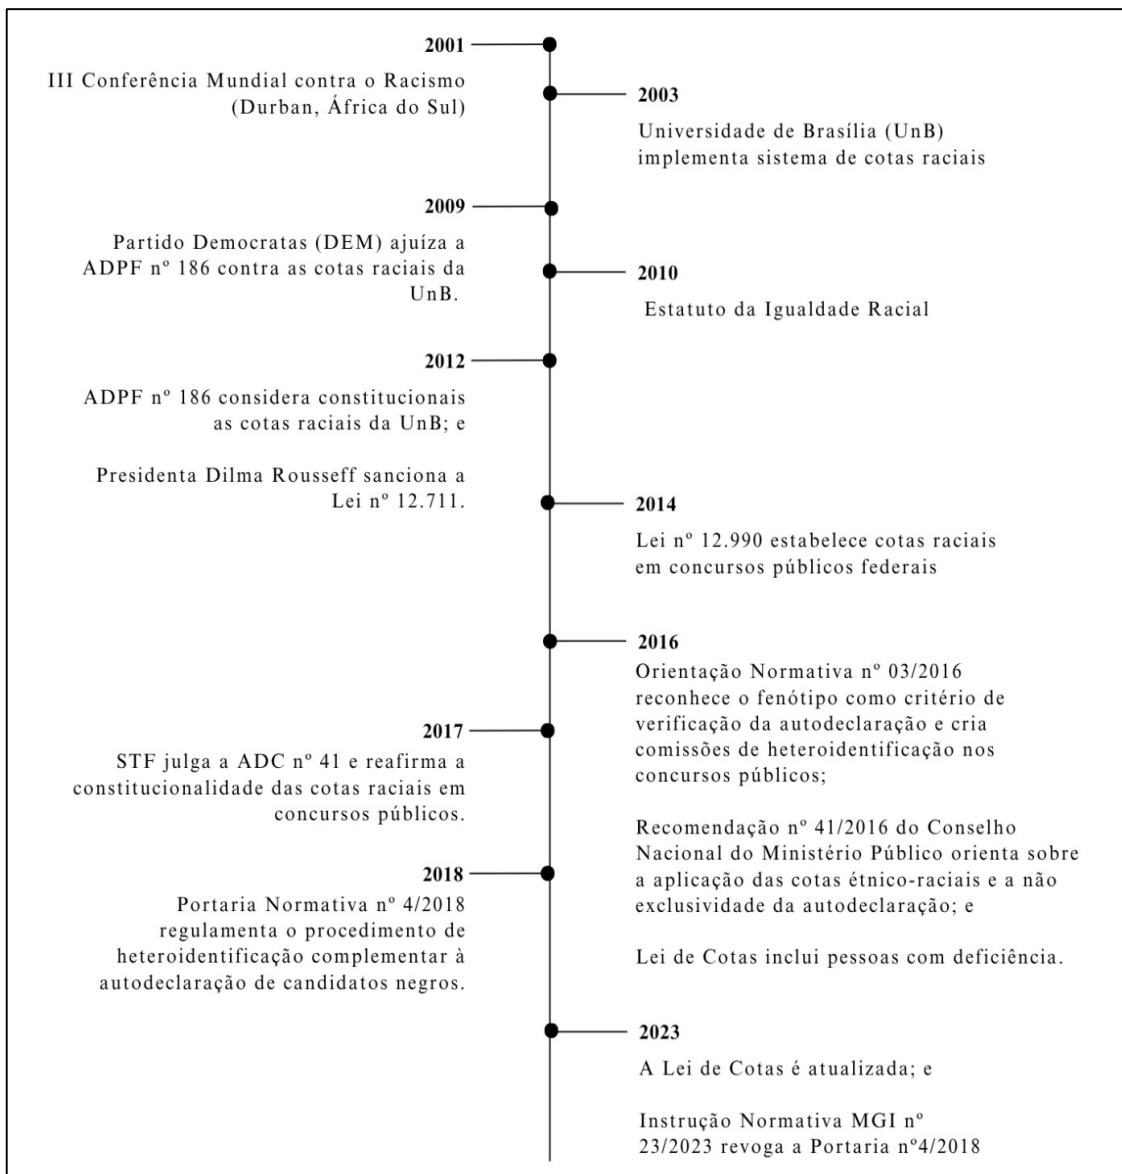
2001
III Conferência Mundial contra o Racismo (Durban, África do Sul)

2003
Universidade de Brasília (UnB) implementa sistema de cotas raciais

2009
Partido Democratas (DEM) ajuíza a ADPF nº 186 contra as cotas raciais da UnB.

2010
Estatuto da Igualdade Racial

2012
ADPF nº 186 considera constitucionais as cotas raciais da UnB; e

Presidenta Dilma Rousseff sanciona a Lei nº 12.711.

2014
Lei nº 12.990 estabelece cotas raciais em concursos públicos federais

2016
Orientação Normativa nº 03/2016 reconhece o fenótipo como critério de verificação da autodeclaração e cria comissões de heteroidentificação nos concursos públicos;

Recomendação nº 41/2016 do Conselho Nacional do Ministério Público orienta sobre a aplicação das cotas étnico-raciais e a não exclusividade da autodeclaração; e

Lei de Cotas inclui pessoas com deficiência.

2017
STF julga a ADC nº 41 e reafirma a constitucionalidade das cotas raciais em concursos públicos.

2018
Portaria Normativa nº 4/2018 regulamenta o procedimento de heteroidentificação complementar à autodeclaração de candidatos negros.

2023
A Lei de Cotas é atualizada; e

Instrução Normativa MGI nº 23/2023 revoga a Portaria nº4/2018